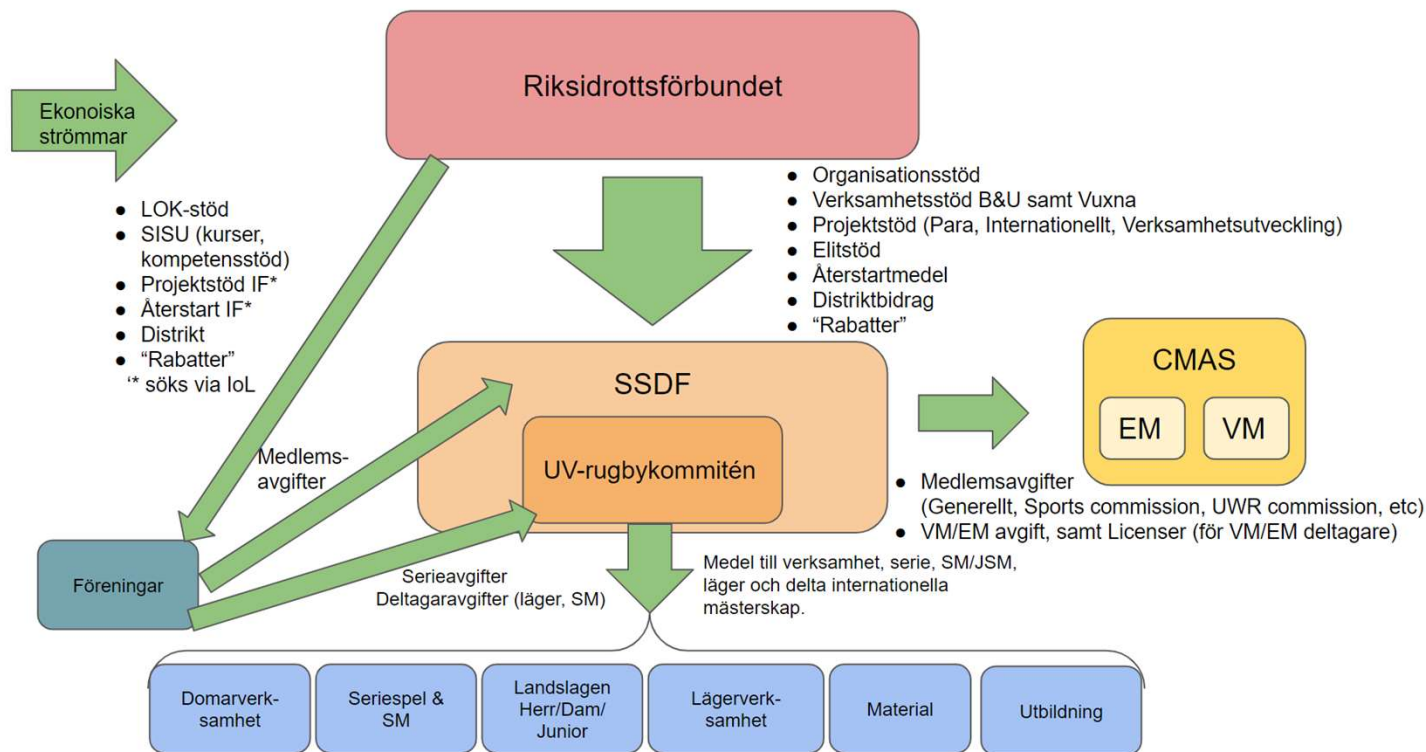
Ekonoiska strömmar

Riksidrottsförbundet

- LOK-stöd
- SISU (kurser, kompetensstöd)
- Projektstöd IF*
- Återstart IF*
- Distrikt
- "Rabatter"

'* söks via IoL

- Organisationsstöd
- Verksamhetsstöd B&U samt Vuxna
- Projektstöd (Para, Internationellt, Verksamhetsutveckling)
- Elitstöd
- Återstartmedel
- Distriktbidrag
- "Rabatter"

SSDF

UV-rugbykommitén

CMAS

EM

VM

Medlemsavgifter

- Medlemsavgifter (Generellt, Sports commission, UWR commission, etc)
- VM/EM avgift, samt Licenser (för VM/EM deltagare)

Föreningar

Serieavgifter
Deltagaravgifter (läger, SM)

Medel till verksamhet, serie, SM/JSM, läger och delta internationella mästerskap.

Domarverksamhet

Seriespel & SM

Landslagen Herr/Dam/ Junior

Lägerverksamhet

Material

Utbildning